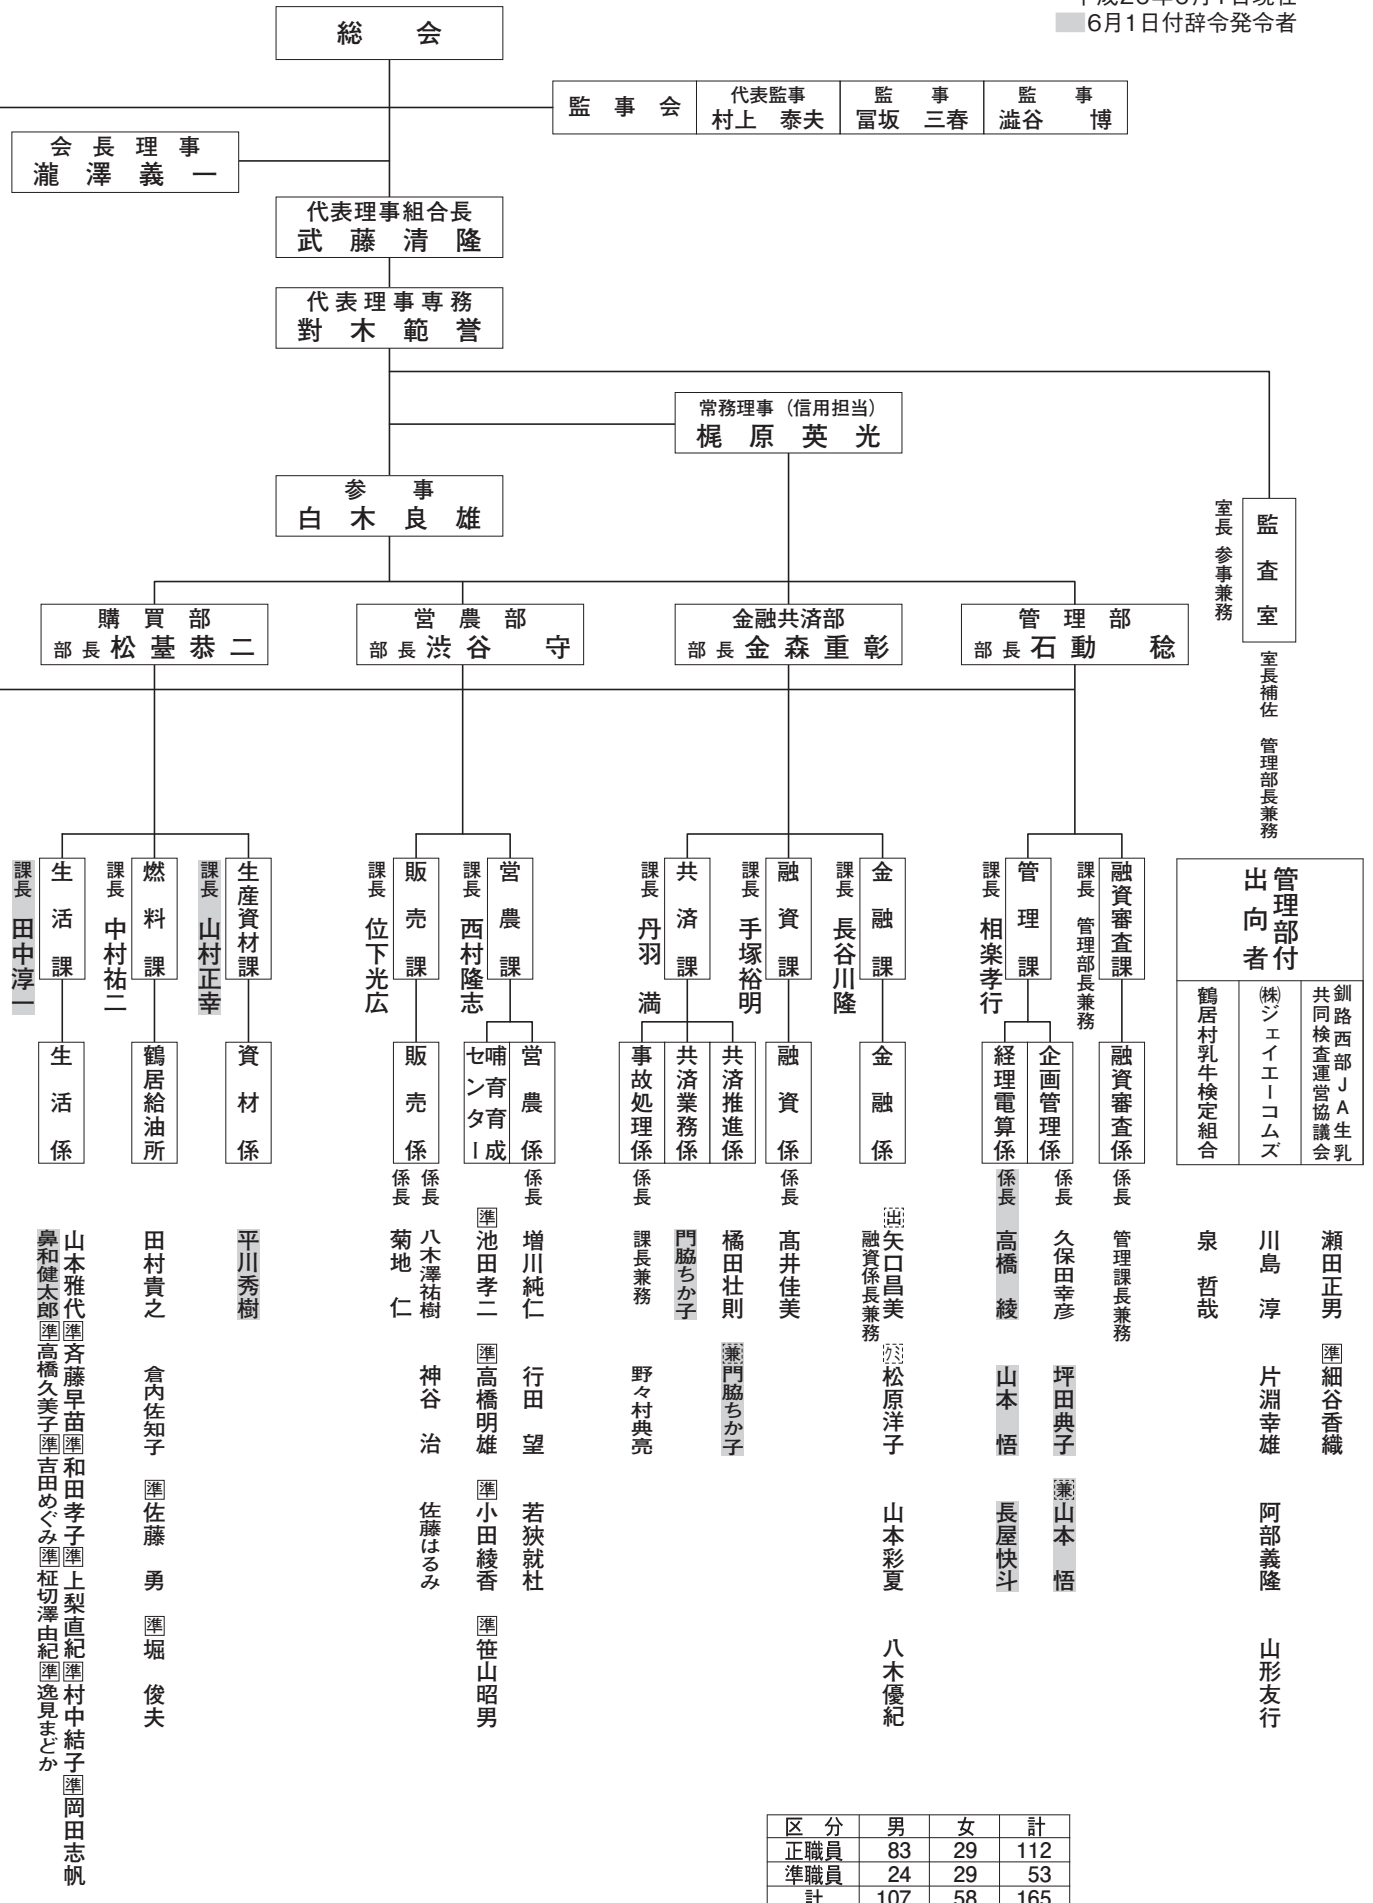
平成26年6月1日現在
6月1日付辞令発令者

総　会

監　事　会
代表監事 村上　泰夫
監　事 冨坂　三春
監　事 澁谷　博

会長理事
瀧　澤　義　一

代表理事組合長
武　藤　清　隆

代表理事専務
對　木　範　誉

常務理事（信用担当）
梶　原　英　光

参　事
白　木　良　雄

監査室
室長 参事兼務
室長補佐 管理部長兼務

購　買　部
部長 松　埜　恭　二

営　農　部
部長 渋　谷　守

金融共済部
部長 金　森　重　彰

管　理　部
部長 石　動　稔

生活課 課長 田中淳一
生活係
山本雅代 準斉藤早苗 準和田孝子 準上梨直紀 準村中結子 準岡田志帆
鼻和健太郎 準高橋久美子 準吉田めぐみ 準柾切澤由紀 準逸見まどか

燃料課 課長 中村祐二
鶴居給油所
田村貴之 倉内佐知子 準佐藤　勇 準堀　俊夫

生産資材課 課長 山村正幸
資材係
平川秀樹

販売課 課長 位下光広
販売係
係長 八木澤祐樹
係長 菊地　仁
神谷　治
佐藤はるみ

営農課 課長 西村隆志
哺育育成センター
準池田孝二 準高橋明雄 準小田綾香 準笹山昭男
営農係
係長 増川純仁
行田　望
若狭就杜

共済課 課長 丹羽　満
事故処理係
係長 課長兼務
野々村典亮
共済業務係
門脇ちか子
共済推進係
橘田壮則
兼門脇ちか子

融資課 課長 手塚裕明
融資係
係長 髙井佳美

金融課 課長 長谷川隆
金融係
出矢口昌美 融資係長兼務
パ松原洋子
山本彩夏
八木優紀

管理課 課長 相楽孝行
経理電算係
係長 高橋　綾
山本　悟
長屋快斗
企画管理係
係長 久保田幸彦
坪田典子
兼山本　悟

融資審査課 課長 管理部長兼務
融資審査係
係長 管理課長兼務

管理部付
出向者
鶴居村乳牛検定組合
泉　哲哉
㈱ジェイエーコムズ
川島　淳
片淵幸雄
阿部義隆
山形友行
釧路西部JA生乳共同検査運営協議会
瀬田正男
準細谷香織

| 区　分 | 男 | 女 | 計 |
|---|---|---|---|
| 正職員 | 83 | 29 | 112 |
| 準職員 | 24 | 29 | 53 |
| 計 | 107 | 58 | 165 |